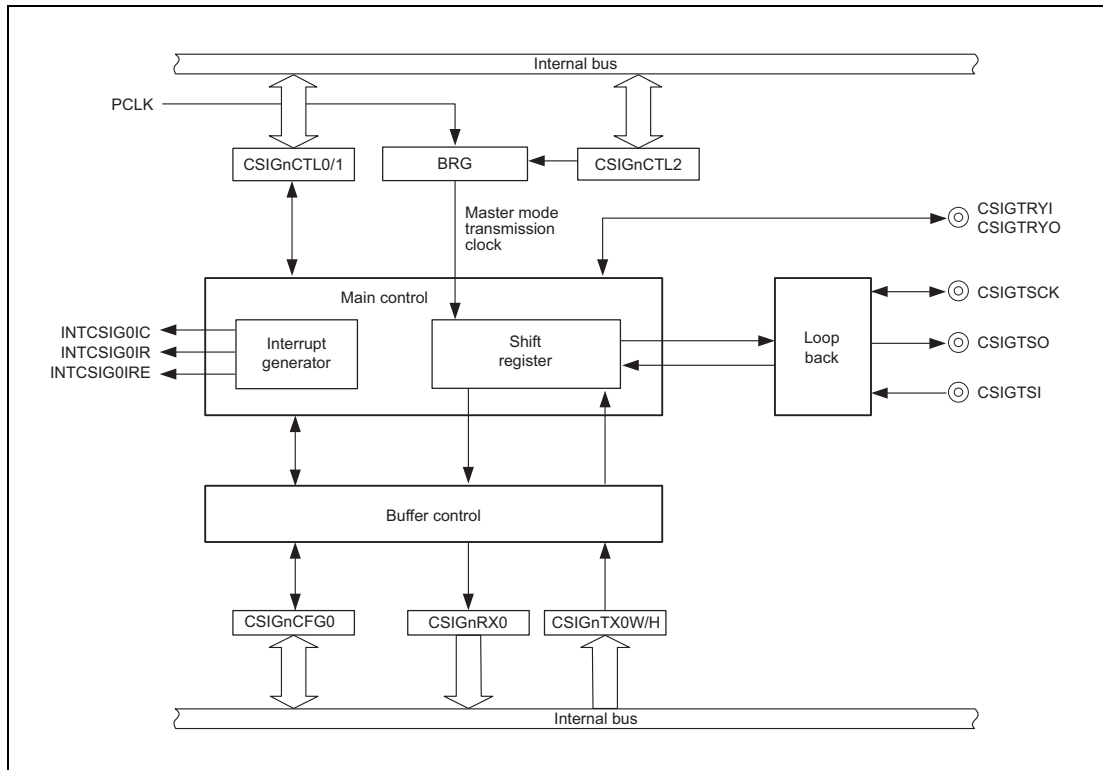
Internal bus

PCLK

CSIGnCTL0/1

BRG

CSIGnCTL2

Master mode transmission clock

CSIGTRYI
CSIGTRYO

Main control

INTCSIG0IC
INTCSIG0IR
INTCSIG0IRE

Interrupt generator

Shift register

Loop back

CSIGTSCK

CSIGTSO

CSIGTSI

Buffer control

CSIGnCFG0

CSIGnRX0

CSIGnTX0W/H

Internal bus